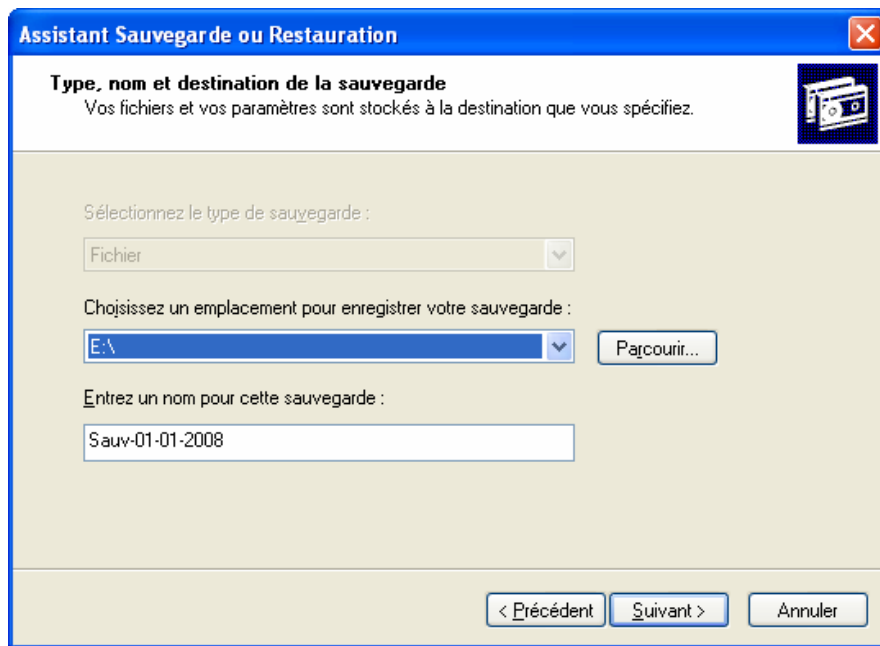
Assistant Sauvegarde ou Restauration

Type, nom et destination de la sauvegarde
Vos fichiers et vos paramètres sont stockés à la destination que vous spécifiez.

Sélectionnez le type de sauvegarde :

Fichier

Choisissez un emplacement pour enregistrer votre sauvegarde :

E:\

Parcourir...

Entrez un nom pour cette sauvegarde :

Sauv-01-01-2008

< Précédent

Suivant >

Annuler